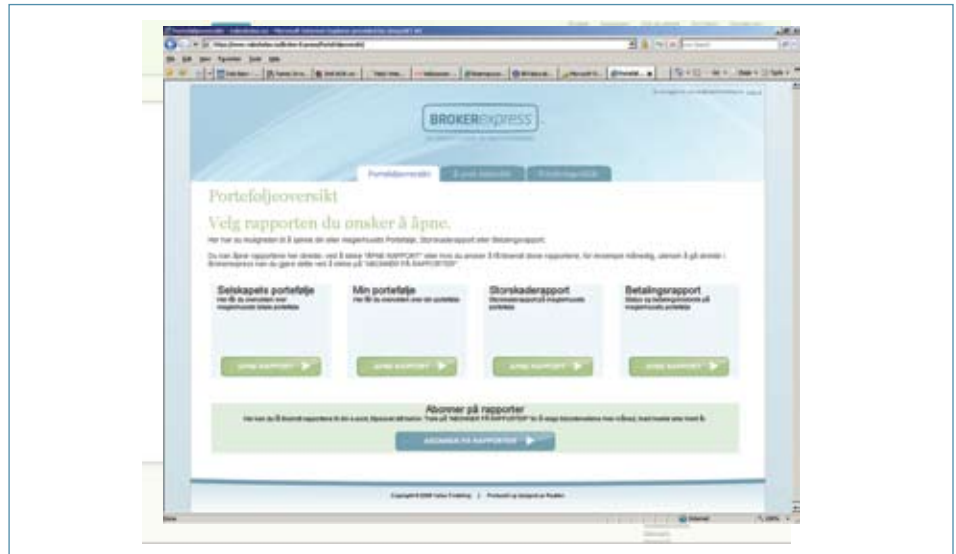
BROKERexpress

Porteføljeoversikt

Porteføljeoversikt

Velg rapporten du ønsker å åpne.

Her har du mulighet til å åpne de ulike rapportene Portefølje, Storskaderapport eller Betalingsrapport.

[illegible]

Selskapets portefølje

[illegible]

ÅPNE RAPPORT

Min portefølje

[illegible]

ÅPNE RAPPORT

Storskaderapport

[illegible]

ÅPNE RAPPORT

Betalingsrapport

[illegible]

ÅPNE RAPPORT

Abonner på rapporter

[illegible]

ABONNER PÅ RAPPORTER

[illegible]